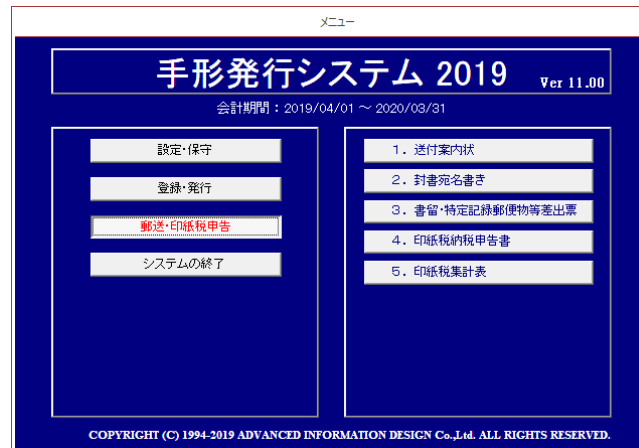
メニュー

手形発行システム 2019

Ver 11.00

会計期間：2019/04/01 ～ 2020/03/31

設定・保守

登録・発行

郵送・印紙税申告

システムの終了

1．送付案内状

2．封書宛名書き

3．書留・特定記録郵便物等差出票

4．印紙税納税申告書

5．印紙税集計表

COPYRIGHT (C) 1994-2019 ADVANCED INFORMATION DESIGN Co.,Ltd. ALL RIGHTS RESERVED.